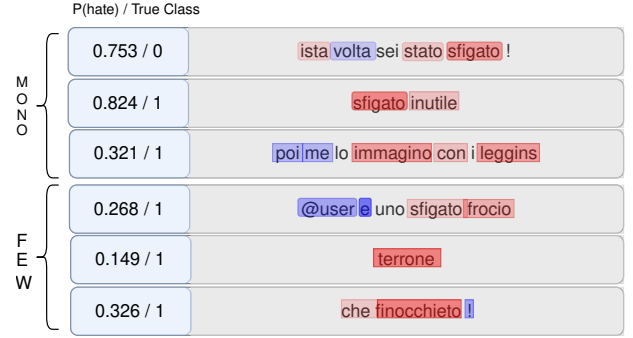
P(hate) / True Class

M O N O

| | |
|---|---|
| 0.753 / 0 | ista volta sei stato sfigato ! |
| 0.824 / 1 | sfigato inutile |
| 0.321 / 1 | poi me lo immagino con i leggins |

F E W

| | |
|---|---|
| 0.268 / 1 | @user e uno sfigato frocio |
| 0.149 / 1 | terrone |
| 0.326 / 1 | che finocchieto ! |